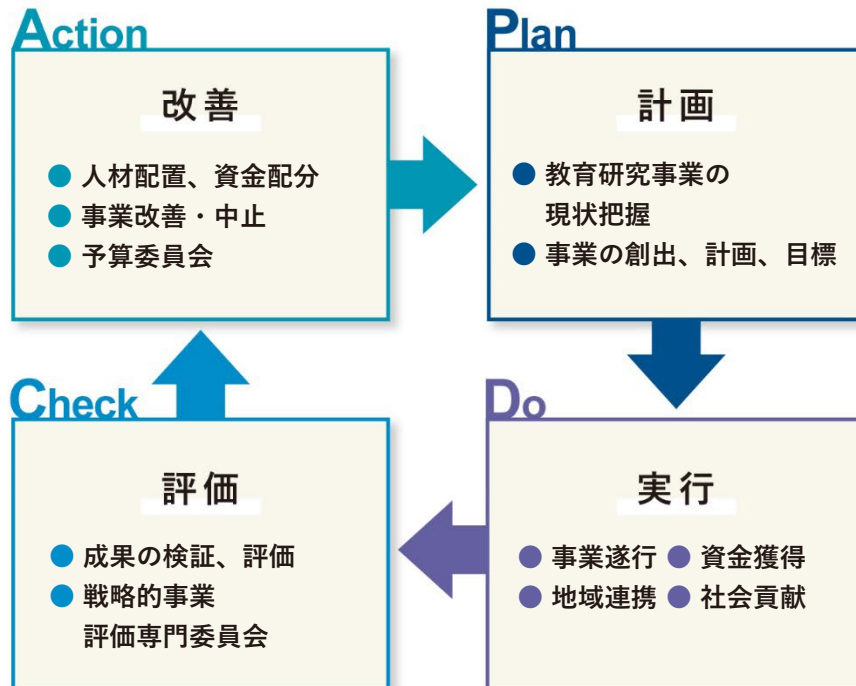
Action

改善

● 人材配置、資金配分
● 事業改善・中止
● 予算委員会

Plan

計画

● 教育研究事業の現状把握
● 事業の創出、計画、目標

Check

評価

● 成果の検証、評価
● 戦略的事業評価専門委員会

Do

実行

● 事業遂行 ● 資金獲得
● 地域連携 ● 社会貢献